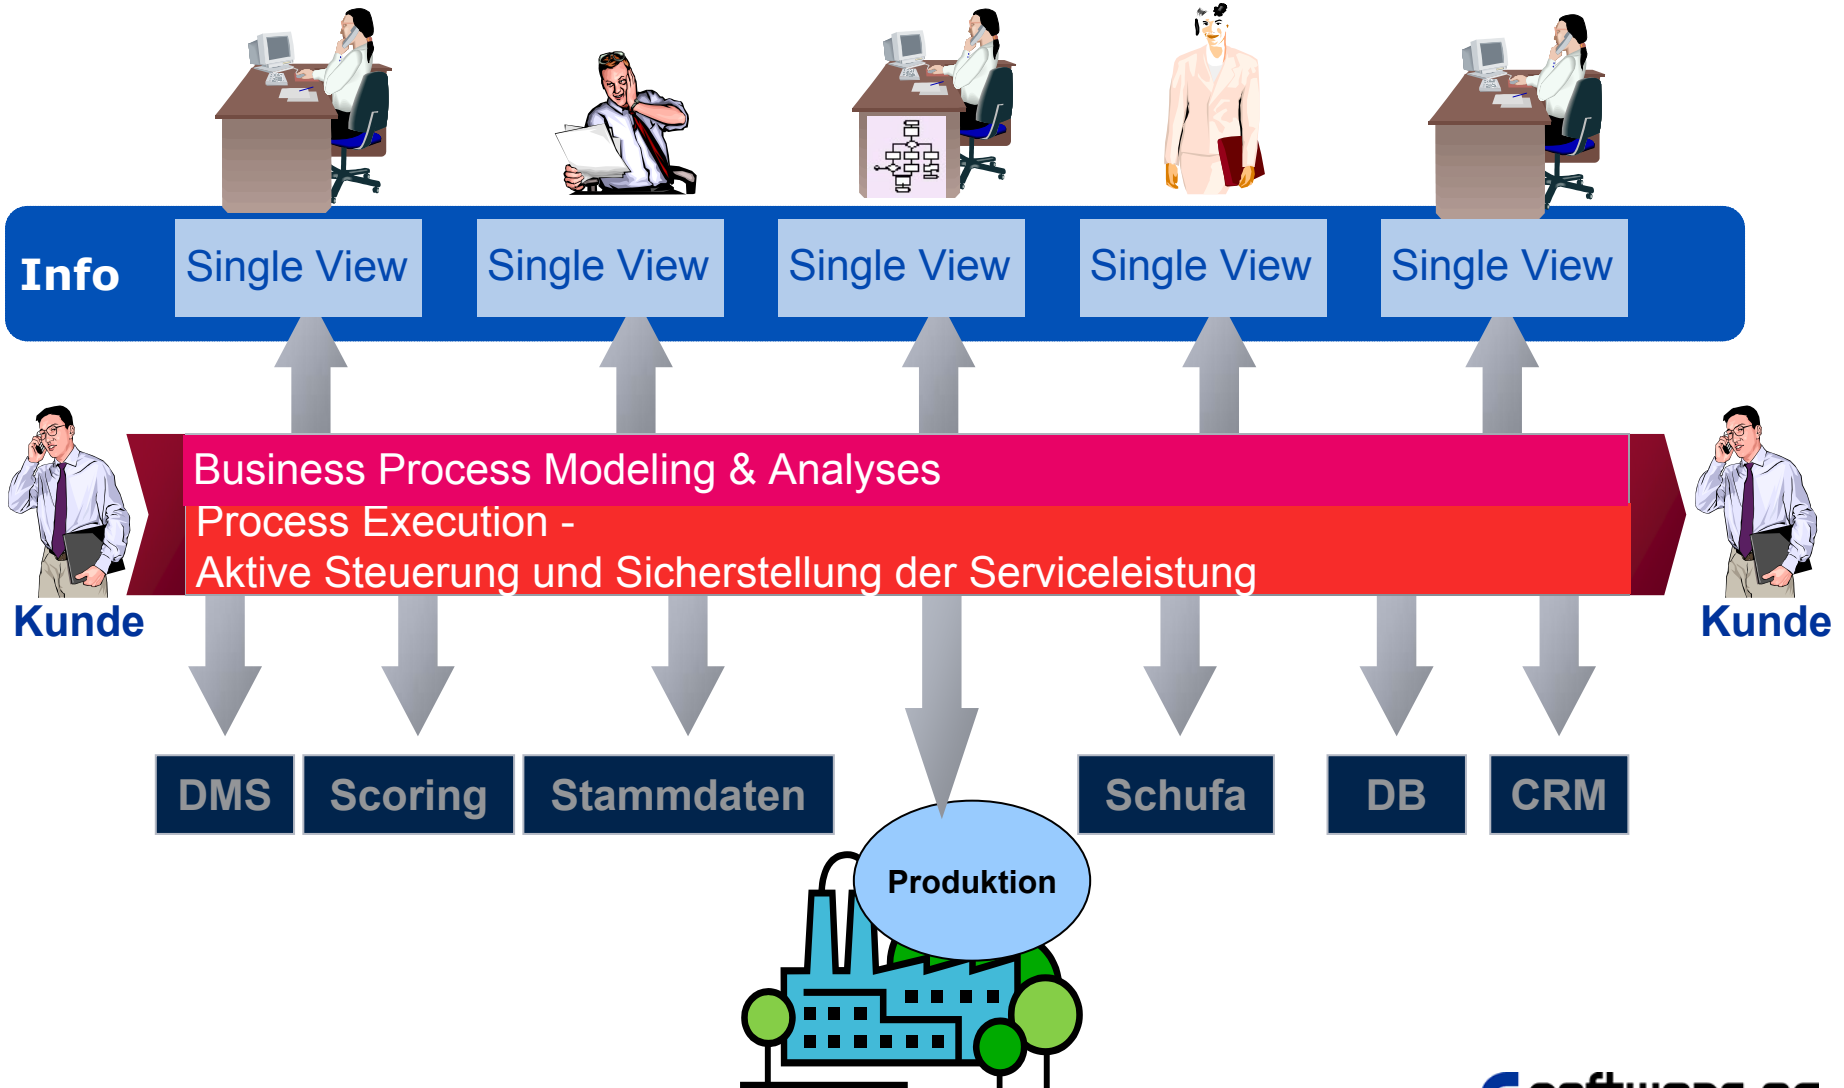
Info

Single View

Single View

Single View

Single View

Single View

Business Process Modeling & Analyses

Process Execution -
Aktive Steuerung und Sicherstellung der Serviceleistung

Kunde

Kunde

DMS

Scoring

Stammdaten

Schufa

DB

CRM

Produktion

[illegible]